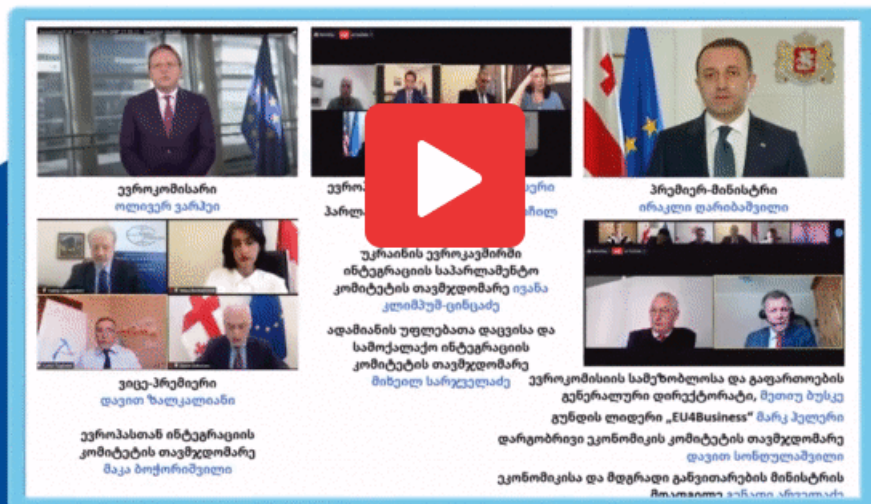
ევროკომისარი
ოლივერ ვარჰეი

ევრო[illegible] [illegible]ვარი
პარლ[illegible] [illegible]შილ

პრემიერ-მინისტრი
ირაკლი ღარიბაშვილი

უკრაინის ევროკავშირში ინტეგრაციის საპარლამენტო კომიტეტის თავმჯდომარე ივანა კლიმპუშ-ცინცაძე

ადამიანის უფლებათა დაცვისა და სამოქალაქო ინტეგრაციის კომიტეტის თავმჯდომარე მიხეილ სარჯველაძე

ვიცე-პრემიერი
დავით ზალკალიანი

ევროპასთან ინტეგრაციის კომიტეტის თავმჯდომარე
მაკა ბოჭორიშვილი

ევროკომისიის სამეზობლოსა და გაფართოების გენერალური დირექტორატი, მეთიუ ბუკე

გუნდის ლიდერი „EU4Business" მარკ პელერი

დარგობრივი ეკონომიკის კომიტეტის თავმჯდომარე
დავით სონღულაშვილი

ეკონომიკისა და მდგრადი განვითარების მინისტრის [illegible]